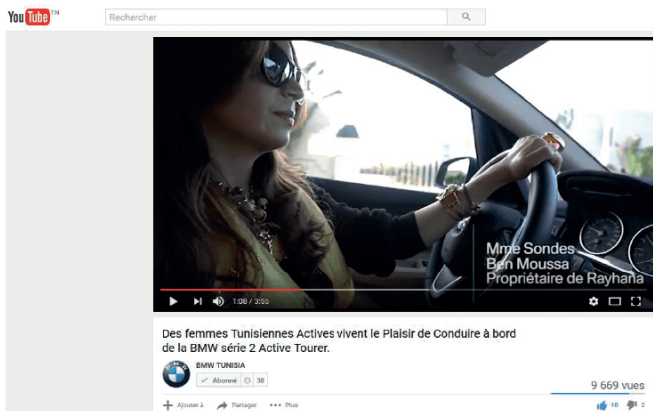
YouTube TN

Rechercher

Mme Sondes Ben Moussa Propriétaire de Rayhana

1:08 / 3:55

Des femmes Tunisiennes Actives vivent le Plaisir de Conduire à bord de la BMW série 2 Active Tourer.

BMW TUNISIA

Abonné 38

9 669 vues

Ajouter à Partager Plus

16 3